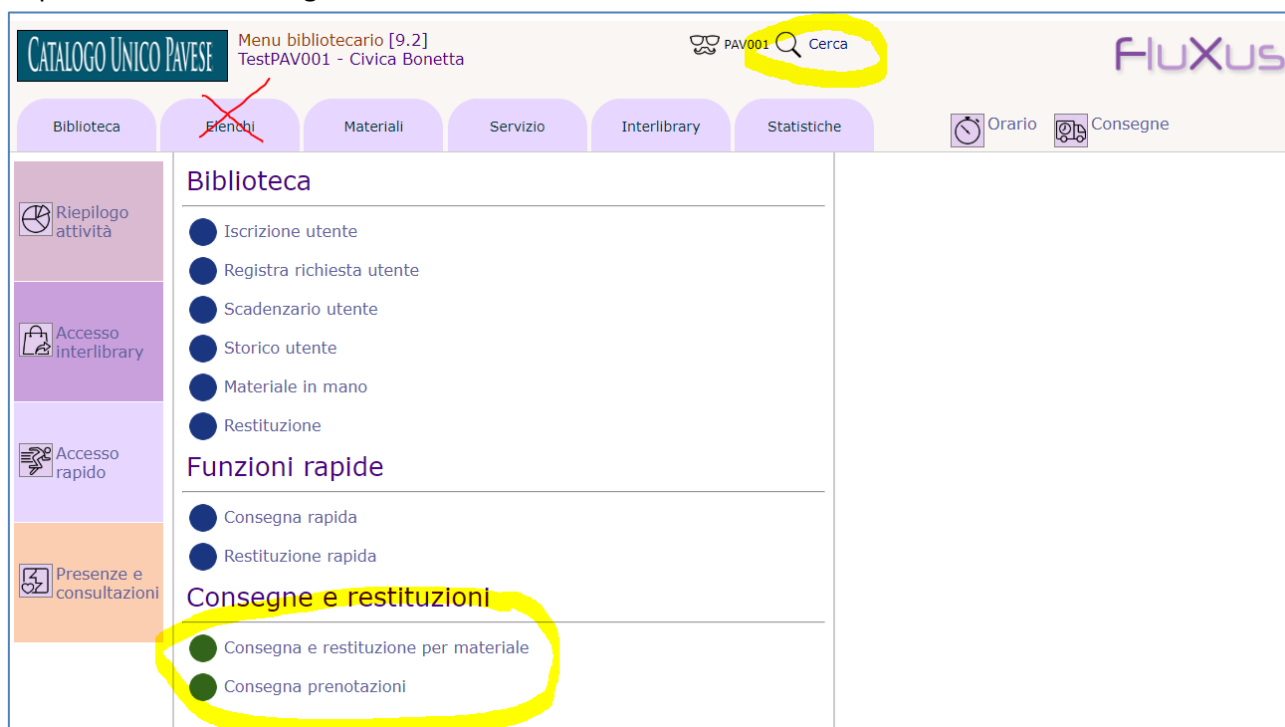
CATALOGO UNICO PAVESE

Menu bibliotecario [9.2]
TestPAV001 - Civica Bonetta

PAV001 Cerca

FluXus

Biblioteca | Elenchi | Materiali | Servizio | Interlibrary | Statistiche | Orario | Consegne

Riepilogo attività

Accesso interlibrary

Accesso rapido

Presenze e consultazioni

Biblioteca

Iscrizione utente

Registra richiesta utente

Scadenzario utente

Storico utente

Materiale in mano

Restituzione

Funzioni rapide

Consegna rapida

Restituzione rapida

Consegne e restituzioni

Consegna e restituzione per materiale

Consegna prenotazioni